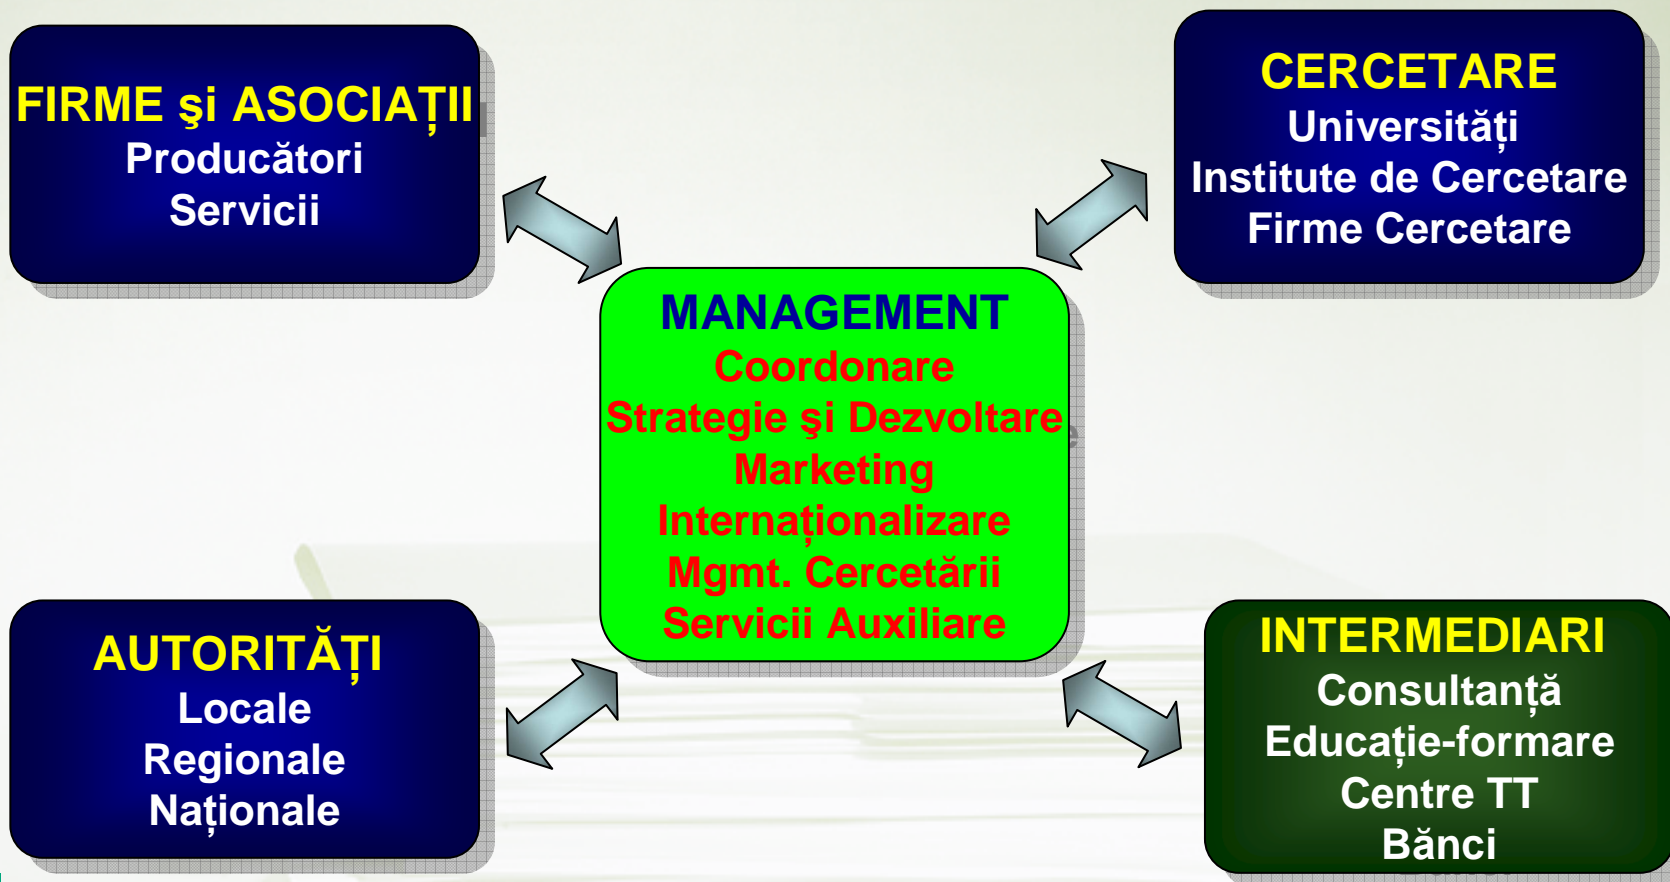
FIRME şi ASOCIAȚII
Producători
Servicii

CERCETARE
Universități
Institute de Cercetare
Firme Cercetare

MANAGEMENT
Coordonare
Strategie şi Dezvoltare
Marketing
Internaționalizare
Mgmt. Cercetării
Servicii Auxiliare

AUTORITĂȚI
Locale
Regionale
Naționale

INTERMEDIARI
Consultanță
Educație-formare
Centre TT
Bănci